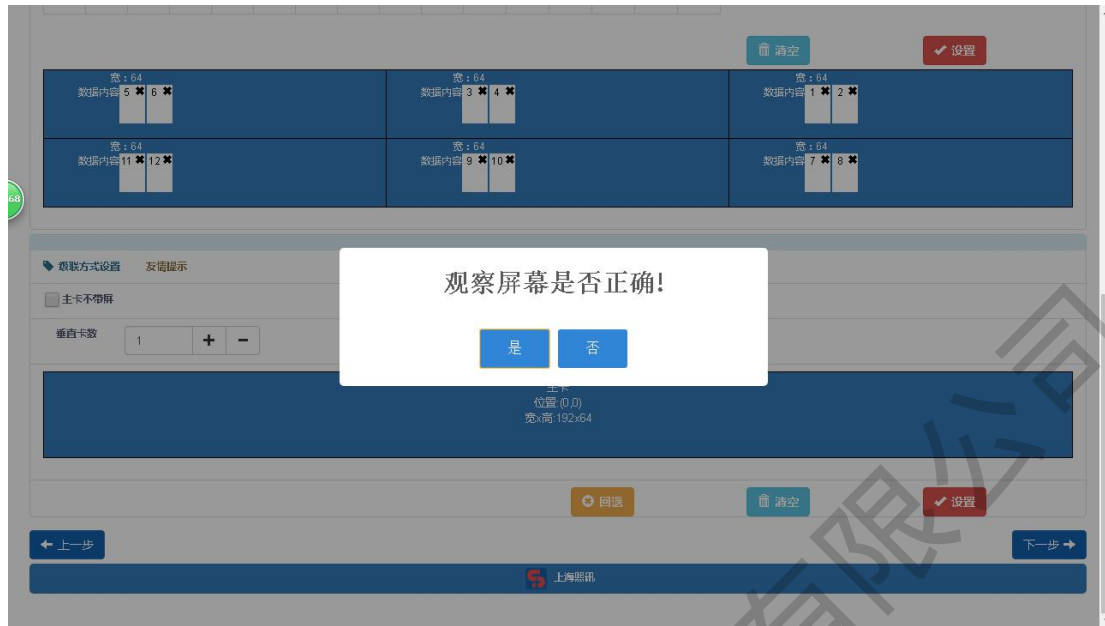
清空

设置

宽：64
数据内容 5 ✖ 6 ✖

宽：64
数据内容 3 ✖ 4 ✖

宽：64
数据内容 1 ✖ 2 ✖

宽：64
数据内容 11 ✖ 12 ✖

宽：64
数据内容 9 ✖ 10 ✖

宽：64
数据内容 7 ✖ 8 ✖

68

级联方式设置　友情提示

主卡不带屏

垂直卡数　1　+　−

观察屏幕是否正确!

是　否

主卡
位置:(0,0)
宽x高:192x64

回退

清空

设置

上一步

下一步

上海熙讯

有限公司